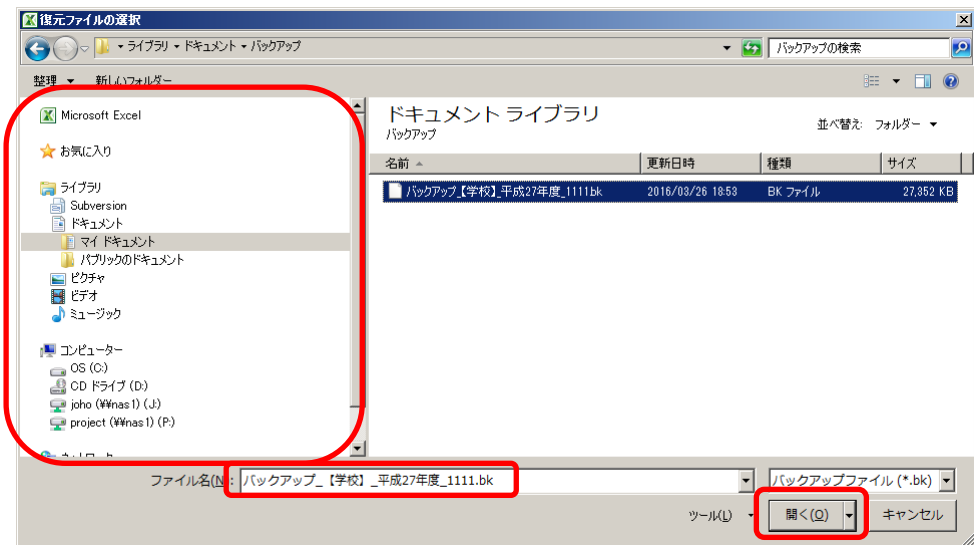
復元ファイルの選択

▸ ライブラリ ▸ ドキュメント ▸ バックアップ

バックアップの検索

整理 ▾ 新しいフォルダー

Microsoft Excel

お気に入り

ライブラリ
Subversion
ドキュメント
マイ ドキュメント
パブリックのドキュメント
ピクチャ
ビデオ
ミュージック

コンピューター
OS (C:)
CD ドライブ (D:)
joho (¥¥nas1) (J:)
project (¥¥nas1) (P:)

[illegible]

ドキュメント ライブラリ
バックアップ

並べ替え: フォルダー ▾

| 名前 | 更新日時 | 種類 | サイズ |
|---|---|---|---|
| バックアップ_【学校】_平成27年度_1111.bk | 2016/03/26 18:53 | BK ファイル | 27,352 KB |

ファイル名(N): バックアップ_【学校】_平成27年度_1111.bk

バックアップファイル (*.bk)

ツール(L) ▾

開く(O)

キャンセル